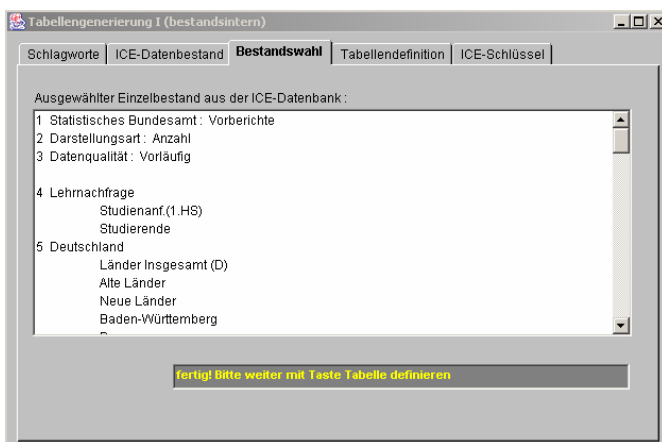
Tabellengenerierung I (bestandsintern)

Schlagworte | ICE-Datenbestand | Bestandswahl | Tabellendefinition | ICE-Schlüssel

Ausgewählter Einzelbestand aus der ICE-Datenbank :

1 Statistisches Bundesamt : Vorberichte
2 Darstellungsart : Anzahl
3 Datenqualität : Vorläufig

4 Lehrnachfrage
Studienanf.(1.HS)
Studierende
5 Deutschland
Länder Insgesamt (D)
Alte Länder
Neue Länder
Baden-Württemberg
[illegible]

fertig! Bitte weiter mit Taste Tabelle definieren